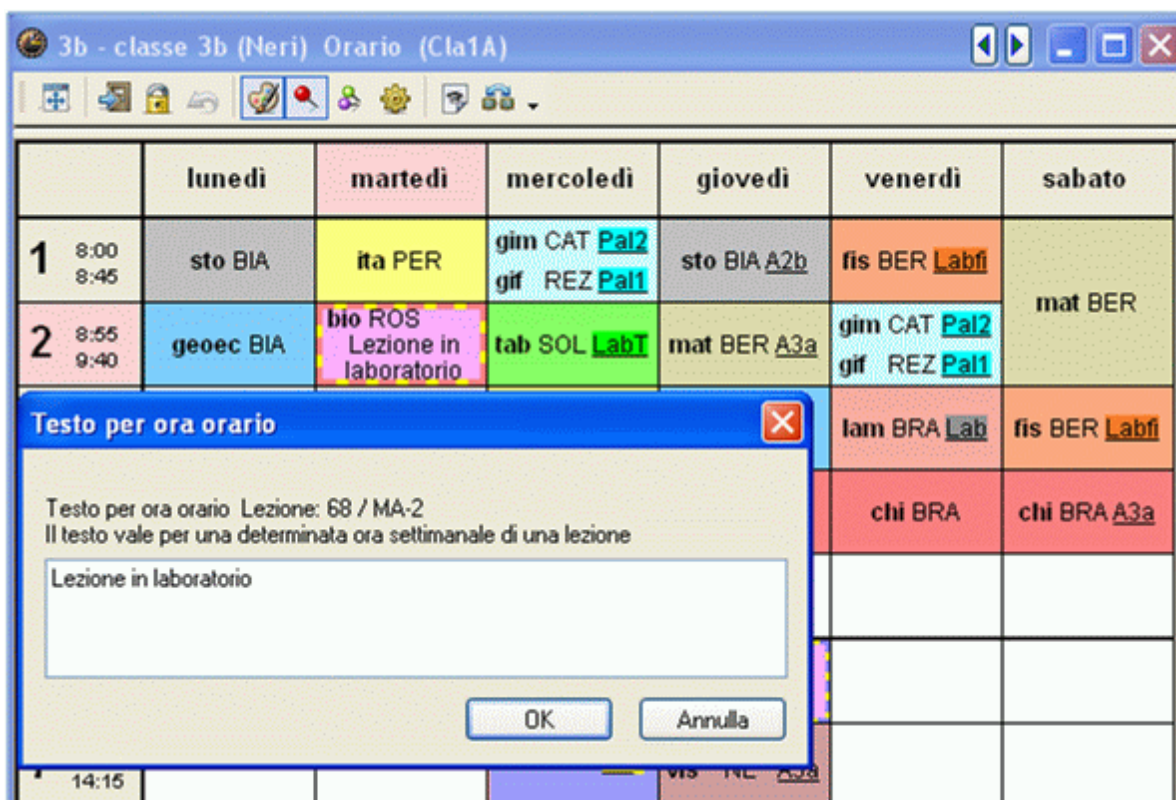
3b - classe 3b (Neri) Orario (Cla1A)

| | lunedì | martedì | mercoledì | giovedì | venerdì | sabato |
|---|---|---|---|---|---|---|
| 1 8:00 8:45 | sto BIA | ita PER | gim CAT Pal2 gif REZ Pal1 | sto BIA A2b | fis BER Labfi | mat BER |
| 2 8:55 9:40 | geoec BIA | bio ROS Lezione in laboratorio | tab SOL LabT | mat BER A3a | gim CAT Pal2 gif REZ Pal1 | |
| | | | | | lam BRA Lab | fis BER Labfi |
| | | | | | chi BRA | chi BRA A3a |
| 14:15 | | | | vis NE A3a | | |

Testo per ora orario

Testo per ora orario Lezione: 68 / MA-2
Il testo vale per una determinata ora settimanale di una lezione

Lezione in laboratorio

OK Annulla